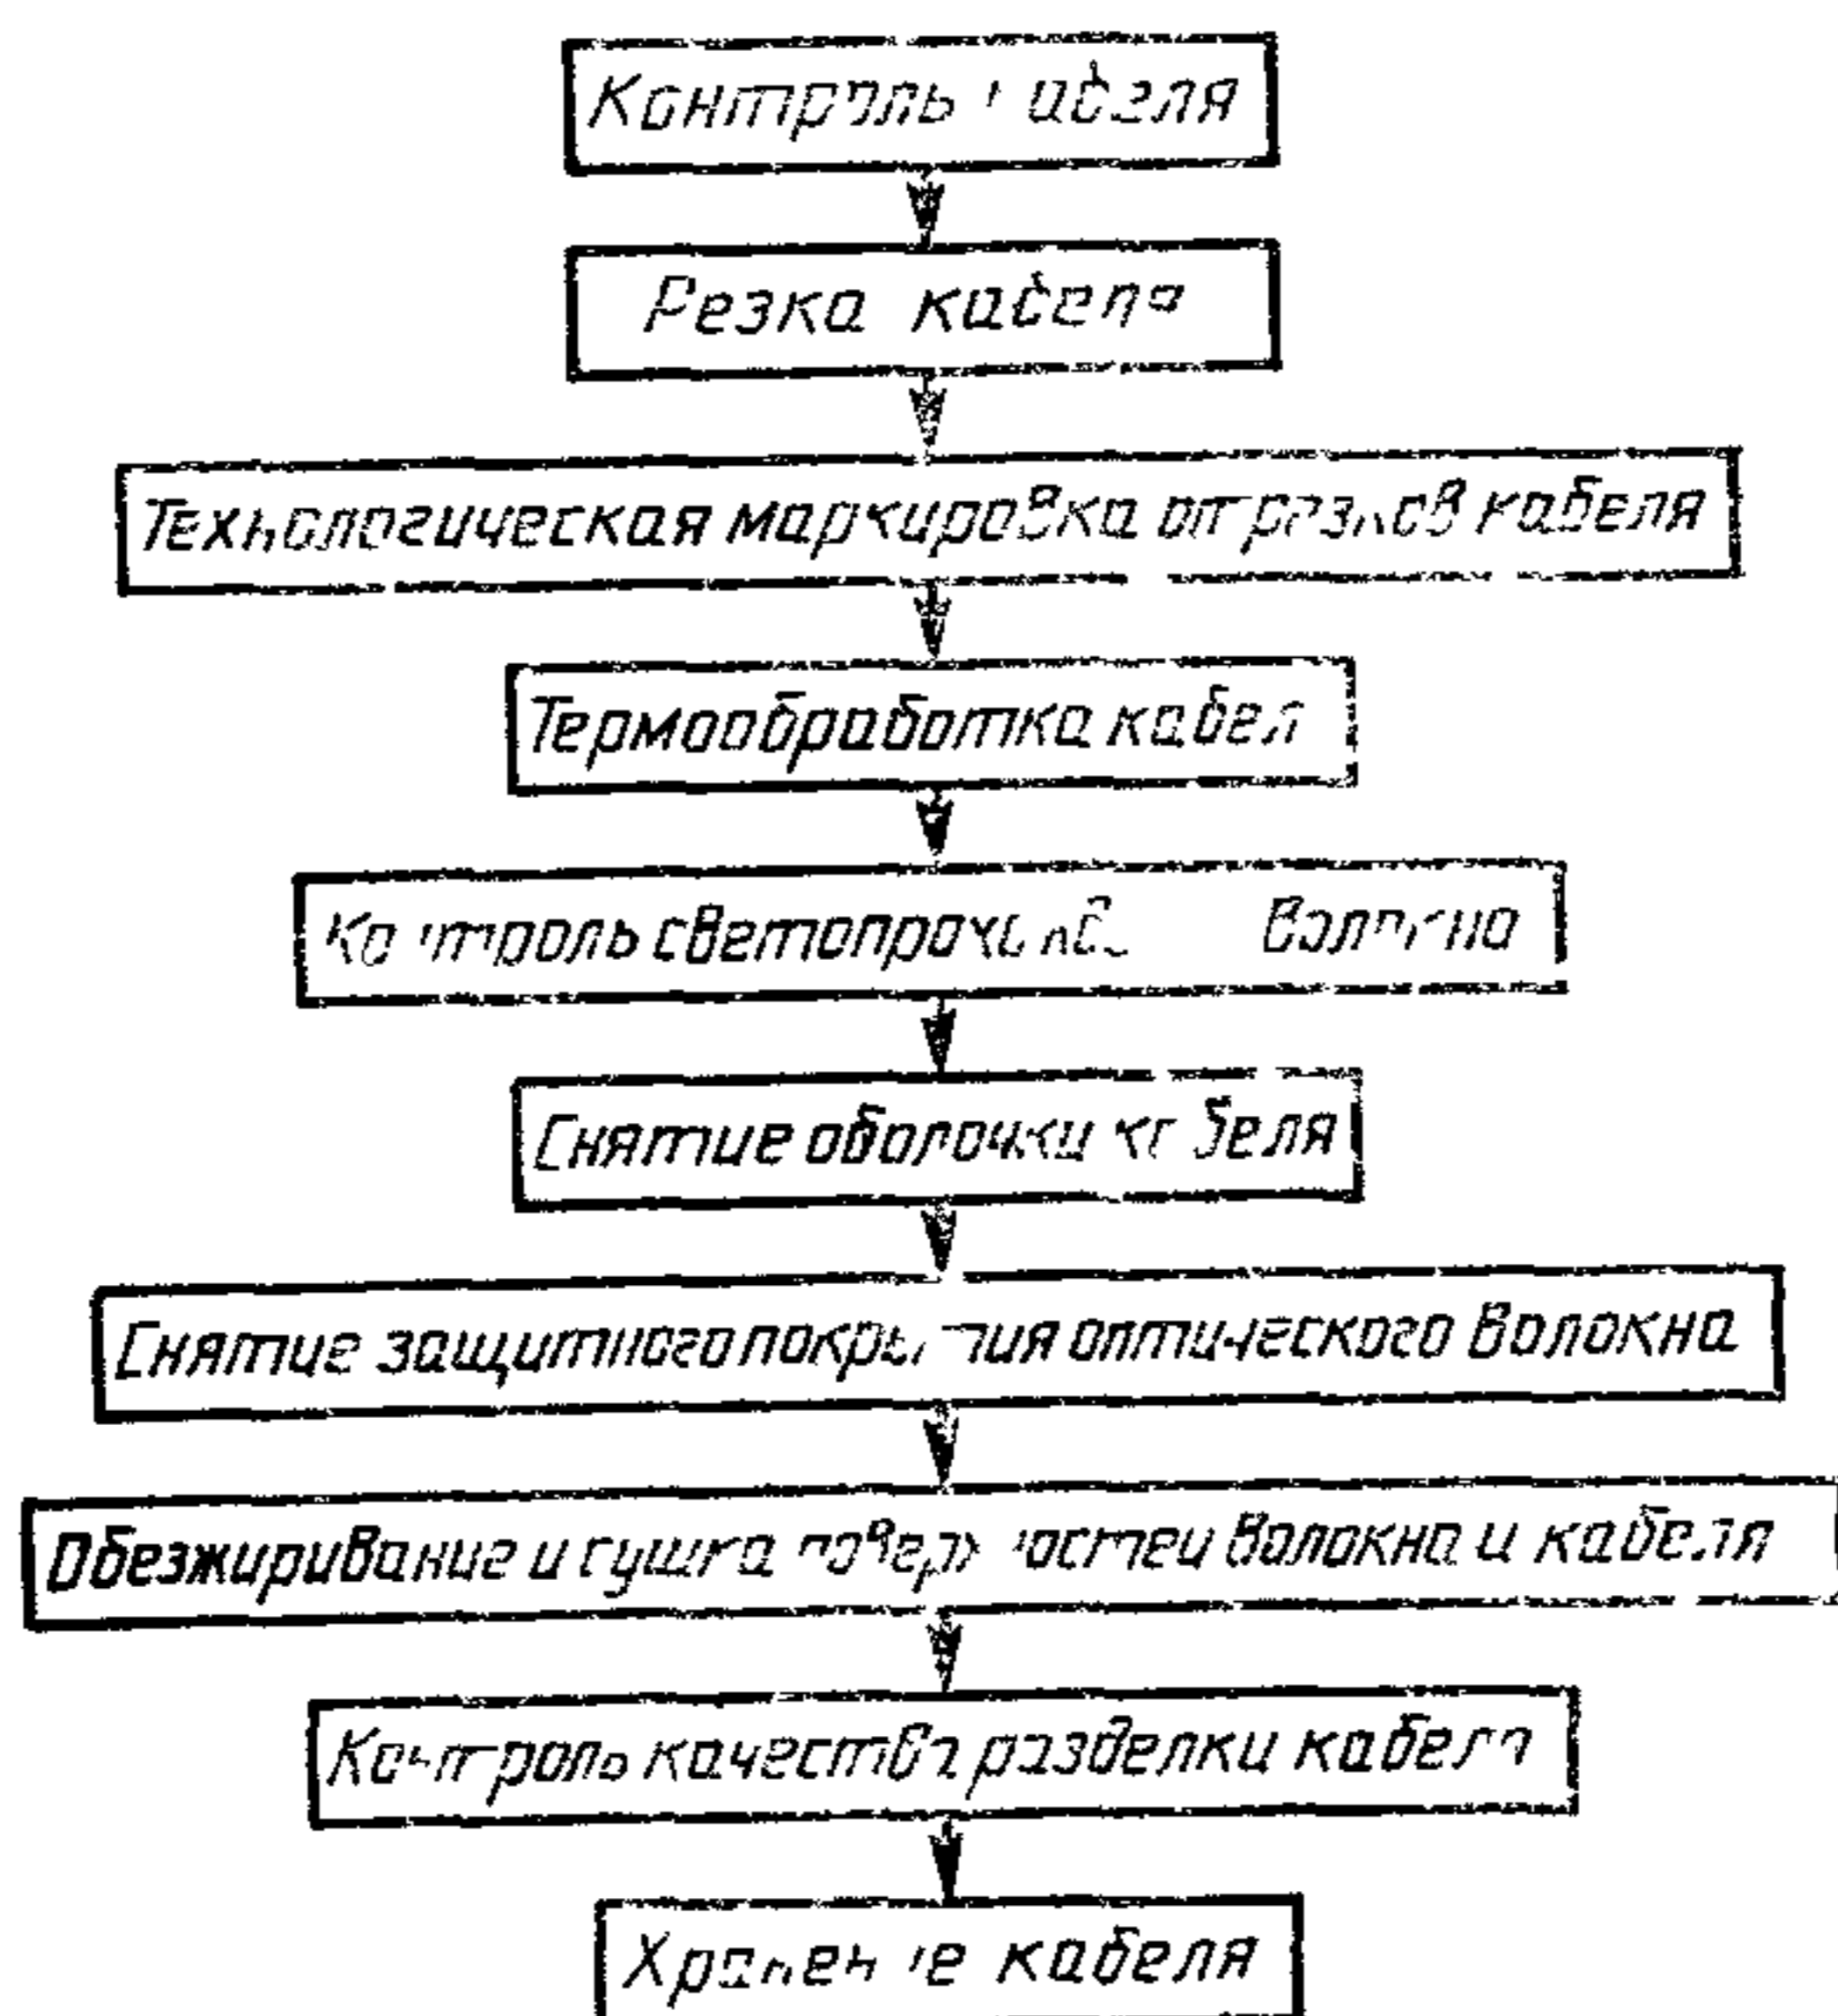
Контроль кабеля

Резка кабеля

Технологическая маркировка отрезков кабеля

Термообработка кабел

Ко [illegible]троль светопрох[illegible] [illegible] волокна

Снятие оболочки к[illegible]беля

Снятие защитного покр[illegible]тия оптического волокна

Обезжиривание и сушка поверх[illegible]ностей волокна и кабеля

Ко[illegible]троль качества разделки кабел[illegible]

Хран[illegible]е кабеля